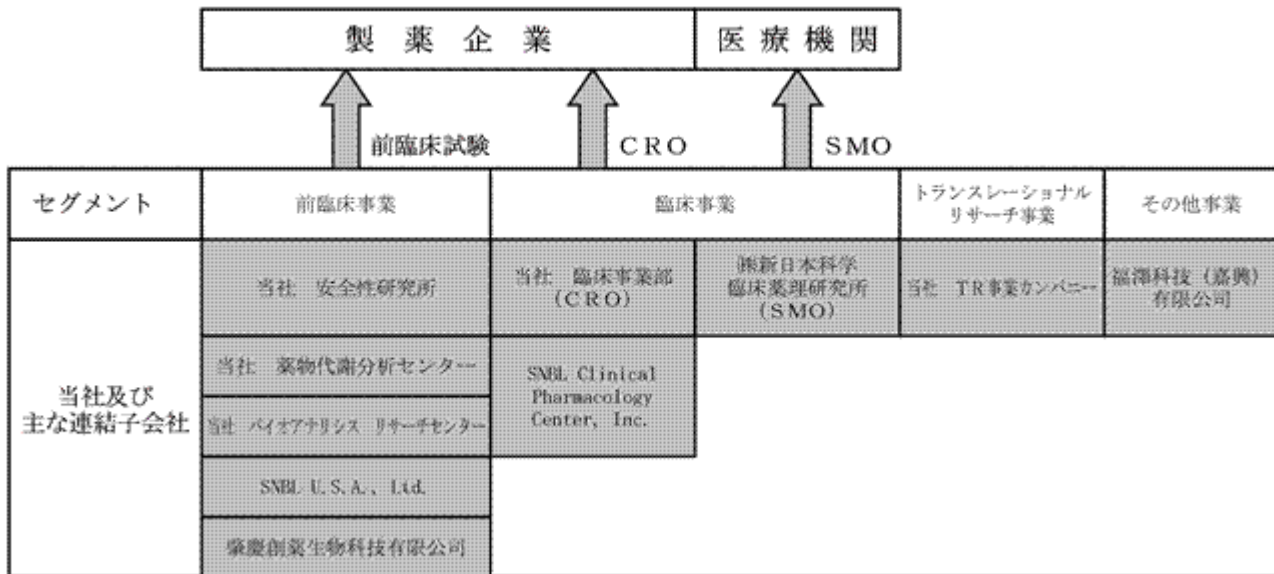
製薬企業

医療機関

前臨床試験

CRO

SMO

| セグメント | 前臨床事業 | 臨床事業 | | トランスレーショナルリサーチ事業 | その他事業 |
|---|---|---|---|---|---|
| 当社及び主な連結子会社 | 当社　安全性研究所 | 当社　臨床事業部（CRO） | ㈱新日本科学臨床薬理研究所（SMO） | 当社　TR事業カンパニー | 福瑞科技（嘉興）有限公司 |
| | 当社　薬物代謝分析センター | SNBL Clinical Pharmacology Center, Inc. | | | |
| | 当社　バイオアナリシス　リサーチセンター | | | | |
| | SNBL U.S.A., Ltd. | | | | |
| | 肇慶創薬生物科技有限公司 | | | | |